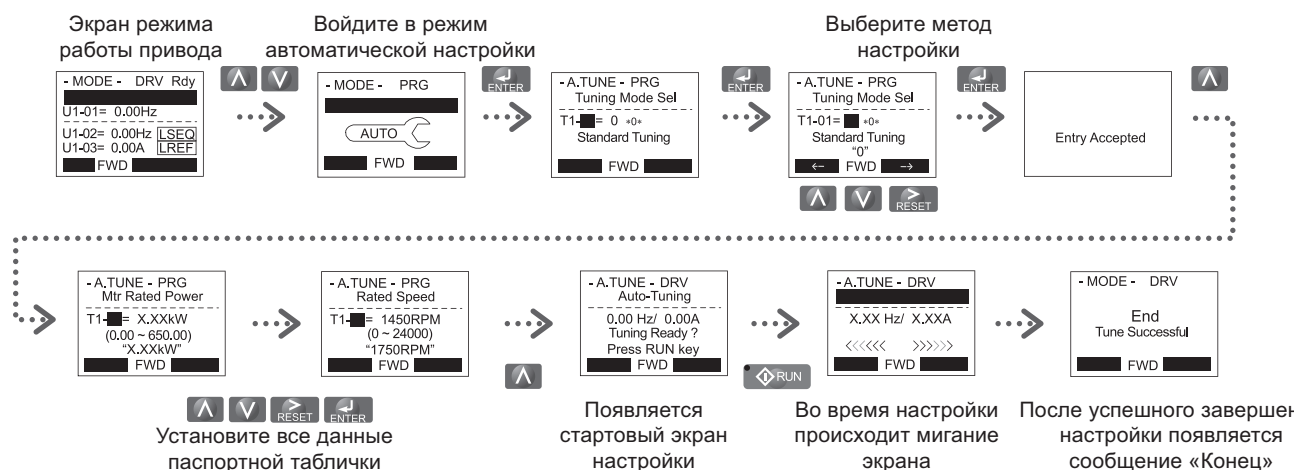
Экран режима работы привода

- MODE - DRV Rdy
U1-01= 0.00Hz
U1-02= 0.00Hz LSEQ
U1-03= 0.00A LREF
FWD

Войдите в режим автоматической настройки

- MODE - PRG
AUTO
FWD

ENTER

- A.TUNE - PRG
Tuning Mode Sel
T1-■= 0 *0*
Standard Tuning
FWD

ENTER

Выберите метод настройки

- A.TUNE - PRG
Tuning Mode Sel
T1-01= ■ *0*
Standard Tuning
"0"
← FWD →

RESET

ENTER

Entry Accepted

- A.TUNE - PRG
Mtr Rated Power
T1-■= X.XXkW
(0.00 ~ 650.00)
"X.XXkW"
FWD

RESET ENTER

Установите все данные паспортной таблички

- A.TUNE - PRG
Rated Speed
T1-■= 1450RPM
(0 ~ 24000)
"1750RPM"
FWD

- A.TUNE - DRV
Auto-Tuning
0.00 Hz/ 0.00A
Tuning Ready ?
Press RUN key
FWD

Появляется стартовый экран настройки

RUN

- A.TUNE - DRV
X.XX Hz/ X.XXA
<<<<<< >>>>>>
FWD

Во время настройки происходит мигание экрана

- MODE - DRV
End
Tune Successful
FWD

После успешного завершен настройки появляется сообщение «Конец»